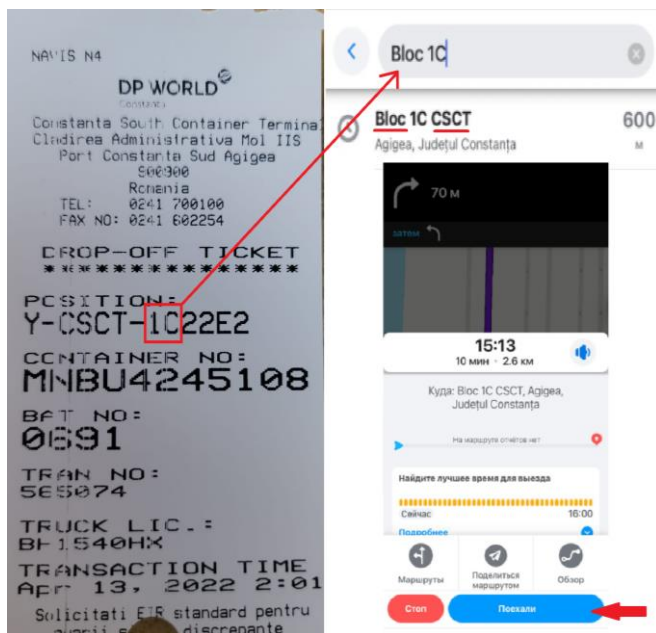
NAVIS N4

DP WORLD
Constanta

Constanta South Container Terminal
Cladirea Administrativa Mol IIS
Port Constanta Sud Agigea
900900
Romania
TEL: 0241 700100
FAX NO: 0241 602254

DROP-OFF TICKET
**************

POSITION:
Y-CSCT-1C22E2

CONTAINER NO:
MNBU4245108

BAT NO:
0691

TRAN NO:
5E5074

TRUCK LIC.:
BH1540HX

TRANSACTION TIME
Apr 13, 2022 2:01

Solicitati EIR standard pentru
avarii s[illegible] discrepante

Bloc 1C

Bloc 1C CSCT
Agigea, Județul Constanța
600 м

70 м
затем

15:13
10 мин • 2.6 км

Куда: Bloc 1C CSCT, Agigea, Județul Constanța

На маршруте отчётов нет

Найдите лучшее время для выезда
Сейчас
16:00
Подробнее

Маршруты
Поделиться маршрутом
Обзор

Стоп
Поехали